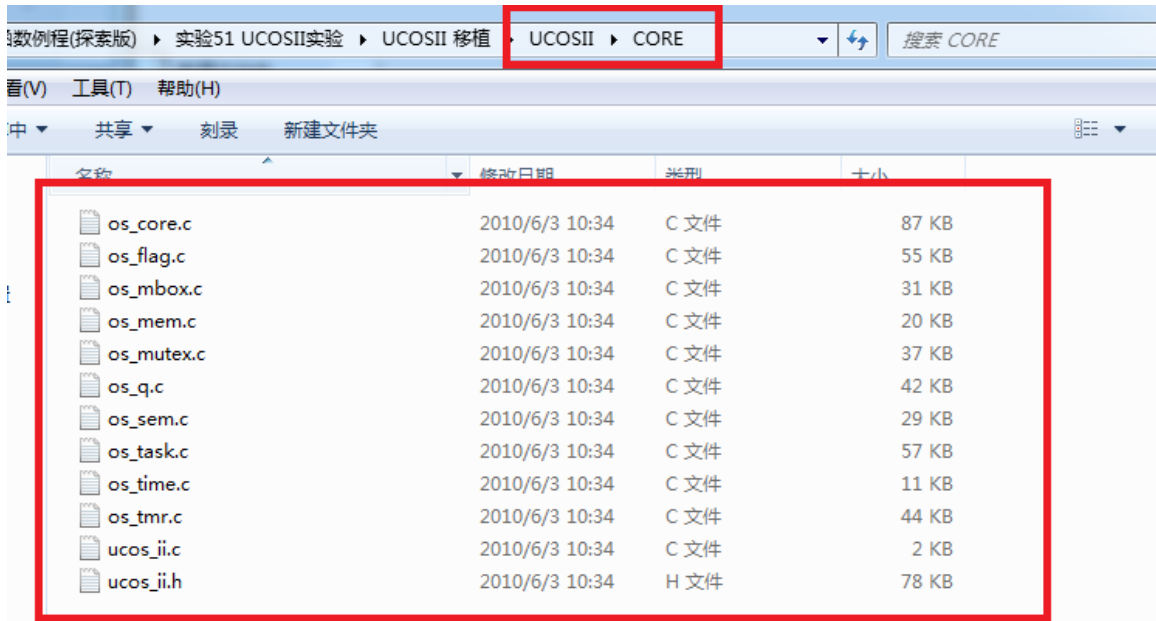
函数例程(探索版) ▸ 实验51 UCOSII实验 ▸ UCOSII 移植 ▸ UCOSII ▸ CORE

搜索 CORE

看(V) 工具(T) 帮助(H)

中 ▾ 共享 ▾ 刻录 新建文件夹

| 名称 | 修改日期 | 类型 | 大小 |
|---|---|---|---|
| os_core.c | 2010/6/3 10:34 | C 文件 | 87 KB |
| os_flag.c | 2010/6/3 10:34 | C 文件 | 55 KB |
| os_mbox.c | 2010/6/3 10:34 | C 文件 | 31 KB |
| os_mem.c | 2010/6/3 10:34 | C 文件 | 20 KB |
| os_mutex.c | 2010/6/3 10:34 | C 文件 | 37 KB |
| os_q.c | 2010/6/3 10:34 | C 文件 | 42 KB |
| os_sem.c | 2010/6/3 10:34 | C 文件 | 29 KB |
| os_task.c | 2010/6/3 10:34 | C 文件 | 57 KB |
| os_time.c | 2010/6/3 10:34 | C 文件 | 11 KB |
| os_tmr.c | 2010/6/3 10:34 | C 文件 | 44 KB |
| ucos_ii.c | 2010/6/3 10:34 | C 文件 | 2 KB |
| ucos_ii.h | 2010/6/3 10:34 | H 文件 | 78 KB |